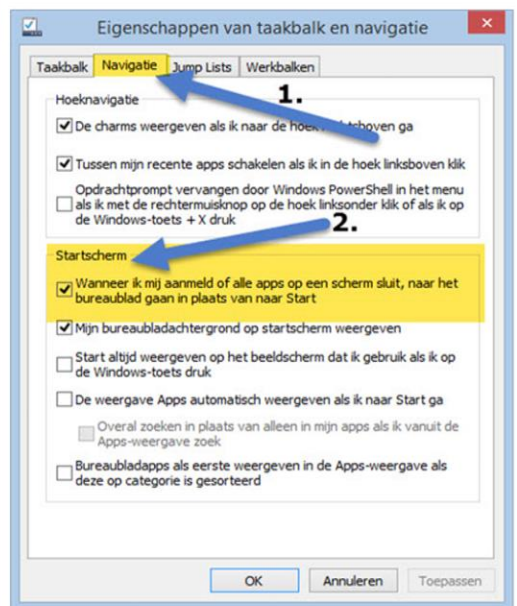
Eigenschappen van taakbalk en navigatie

Taakbalk | Navigatie | Jump Lists | Werkbalken

1.

Hoeknavigatie

De charms weergeven als ik naar de hoek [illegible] boven ga

Tussen mijn recente apps schakelen als ik in de hoek linksboven klik

Opdrachtprompt vervangen door Windows PowerShell in het menu als ik met de rechtermuisknop op de hoek linksonder klik of als ik op de Windows-toets + X druk

2.

Startscherm

Wanneer ik mij aanmeld of alle apps op een scherm sluit, naar het bureaublad gaan in plaats van naar Start

Mijn bureaubladachtergrond op startscherm weergeven

Start altijd weergeven op het beeldscherm dat ik gebruik als ik op de Windows-toets druk

De weergave Apps automatisch weergeven als ik naar Start ga

Overal zoeken in plaats van alleen in mijn apps als ik vanuit de Apps-weergave zoek

Bureaubladapps als eerste weergeven in de Apps-weergave als deze op categorie is gesorteerd

OK | Annuleren | Toepassen